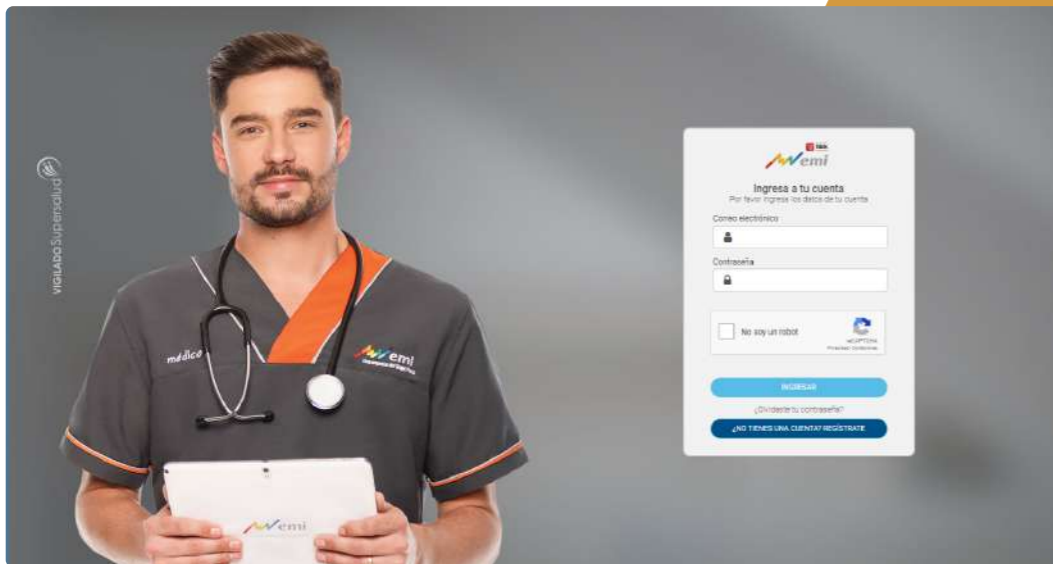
VIGILADO Supersalud

médico

emi

emi

emi

Ingresa a tu cuenta
Por favor ingresa los datos de tu cuenta

Correo electrónico

Contraseña

No soy un robot
reCAPTCHA
Privacidad - Condiciones

INGRESAR

¿Olvidaste tu contraseña?

¿NO TIENES UNA CUENTA? REGÍSTRATE